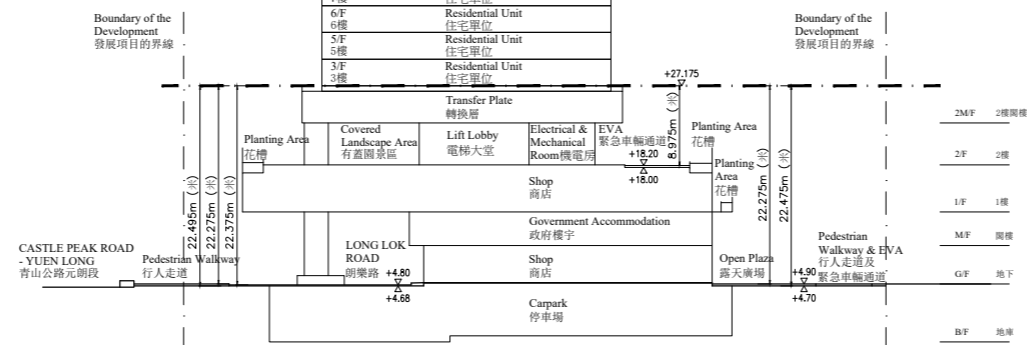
Boundary of the Development
發展項目的界線

6/F
6樓
Residential Unit
住宅單位
5/F
5樓
Residential Unit
住宅單位
3/F
3樓
Residential Unit
住宅單位

Boundary of the Development
發展項目的界線

+27.175

Transfer Plate
轉換層

2M/F 2樓閣樓

Planting Area
花槽
Covered Landscape Area
有蓋園景區
Lift Lobby
電梯大堂
Electrical & Mechanical Room機電房
EVA
緊急車輛通道
8.975m (米)
Planting Area
花槽
+18.20
+18.00
Planting Area
花槽

2/F 2樓

Shop
商店

22.495m (米)
22.275m (米)
22.375m (米)
22.275m (米)
22.475m (米)

1/F 1樓

Government Accommodation
政府樓宇

M/F 閣樓

CASTLE PEAK ROAD - YUEN LONG
青山公路元朗段
Pedestrian Walkway
行人走道
LONG LOK ROAD
朗樂路
+4.80
+4.68
Shop
商店
Open Plaza
露天廣場
+4.90
+4.70
Pedestrian Walkway & EVA
行人走道及緊急車輛通道

G/F 地下

Carpark
停車場

B/F 地庫